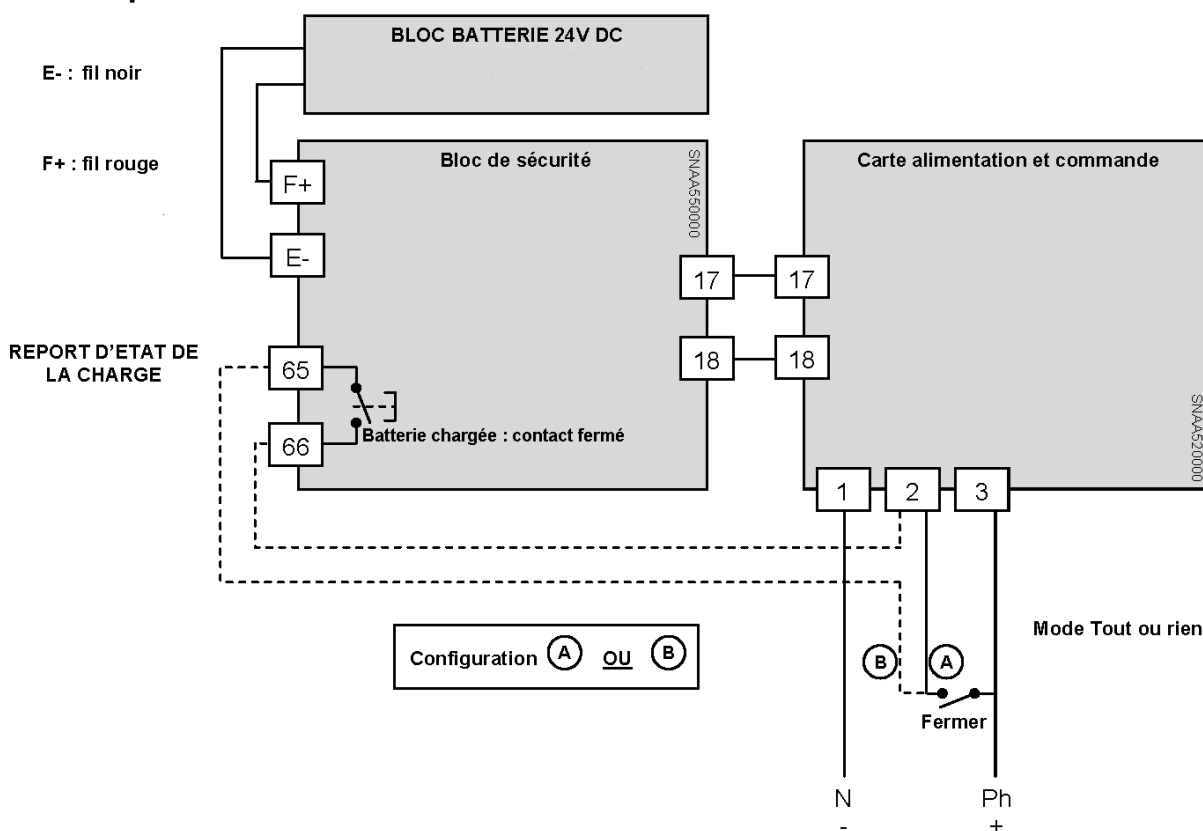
BLOC BATTERIE 24V DC

E- : fil noir

F+ : fil rouge

Bloc de sécurité

SNAA550000

F+

E-

REPORT D'ETAT DE LA CHARGE

65

66

Batterie chargée : contact fermé

17

18

Carte alimentation et commande

17

18

SNAA520000

1

2

3

Mode Tout ou rien

Configuration A OU B

B

A

Fermer

N
-

Ph
+